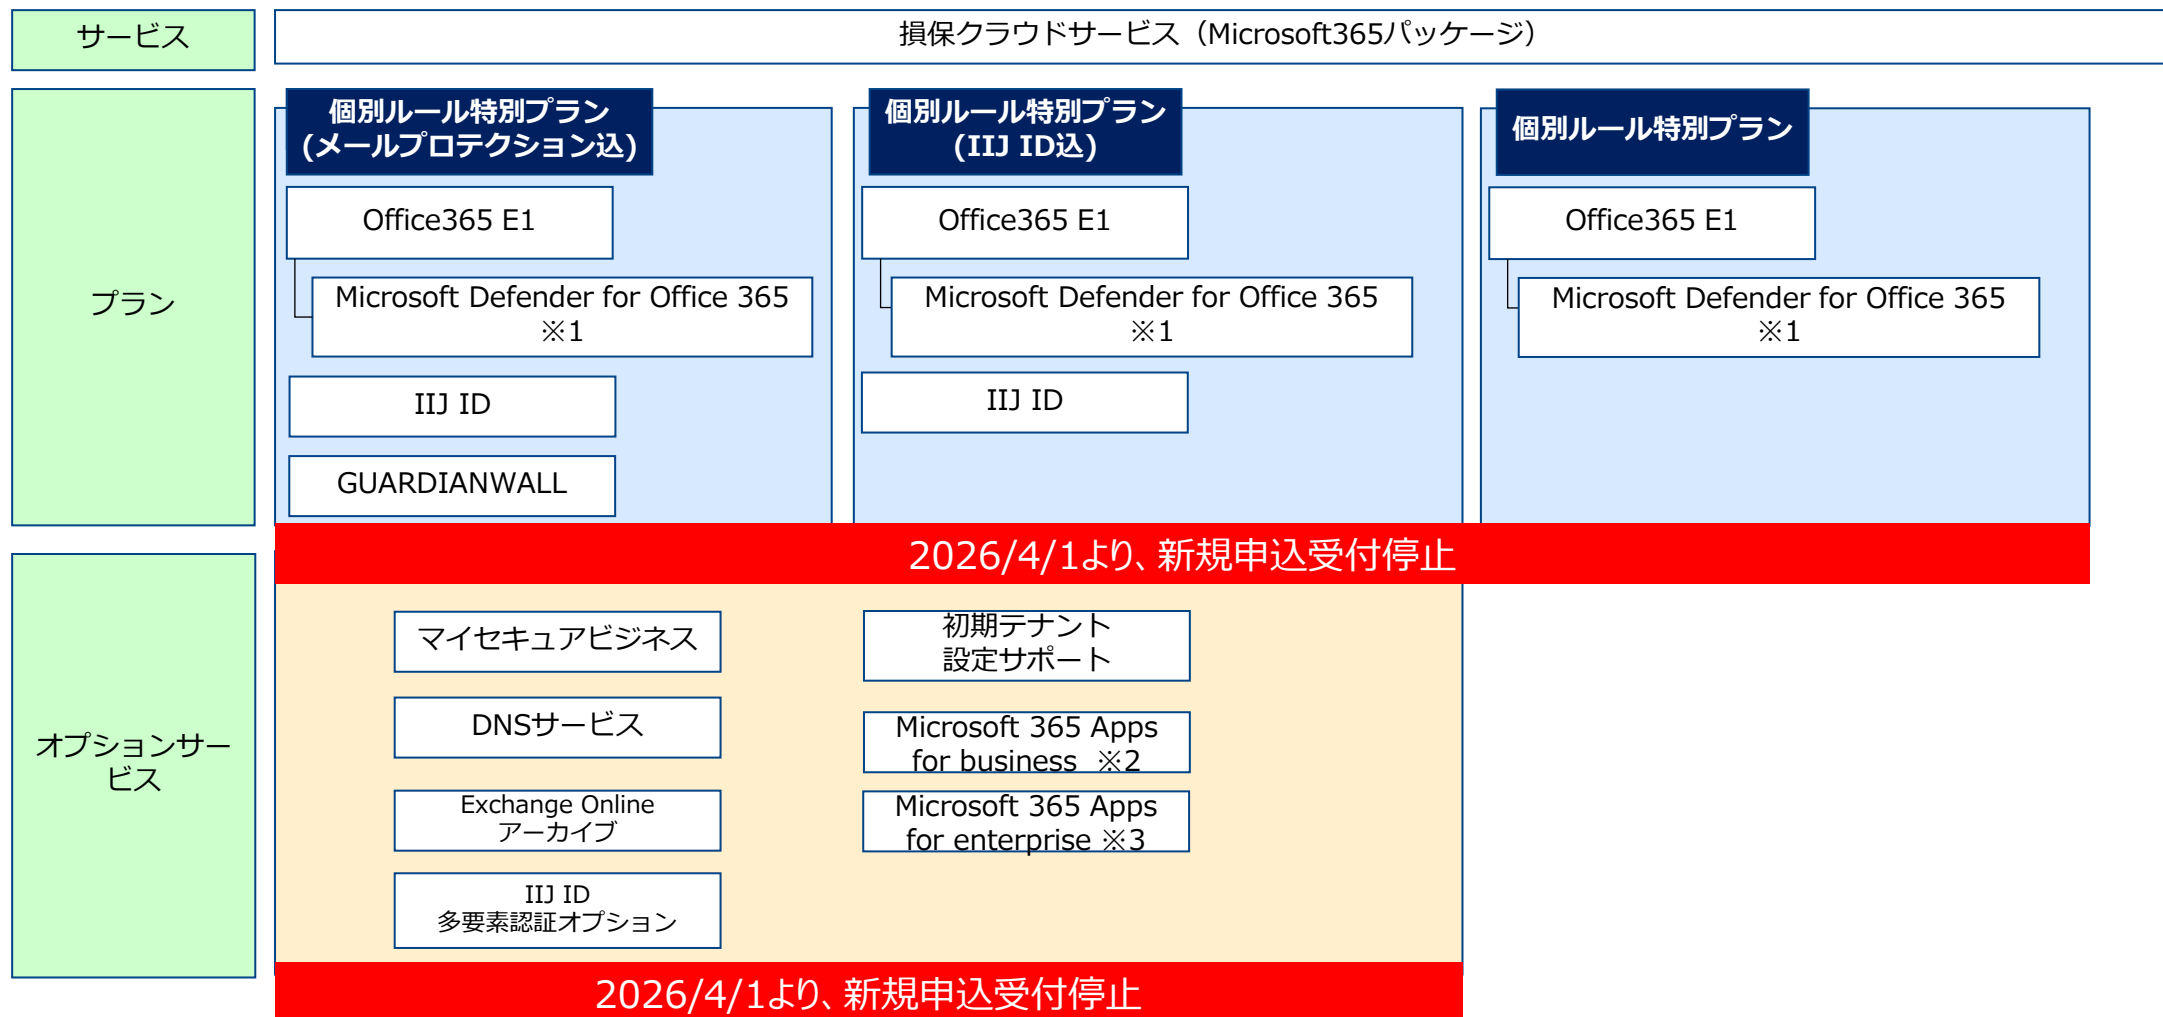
サービス

損保クラウドサービス（Microsoft365パッケージ）

プラン

個別ルール特別プラン
(メールプロテクション込)

Office365 E1

Microsoft Defender for Office 365 ※1

IIJ ID

GUARDIANWALL

個別ルール特別プラン
(IIJ ID込)

Office365 E1

Microsoft Defender for Office 365 ※1

IIJ ID

個別ルール特別プラン

Office365 E1

Microsoft Defender for Office 365 ※1

2026/4/1より、新規申込受付停止

オプションサービス

マイセキュアビジネス

DNSサービス

Exchange Online アーカイブ

IIJ ID 多要素認証オプション

初期テナント 設定サポート

Microsoft 365 Apps for business ※2

Microsoft 365 Apps for enterprise ※3

2026/4/1より、新規申込受付停止